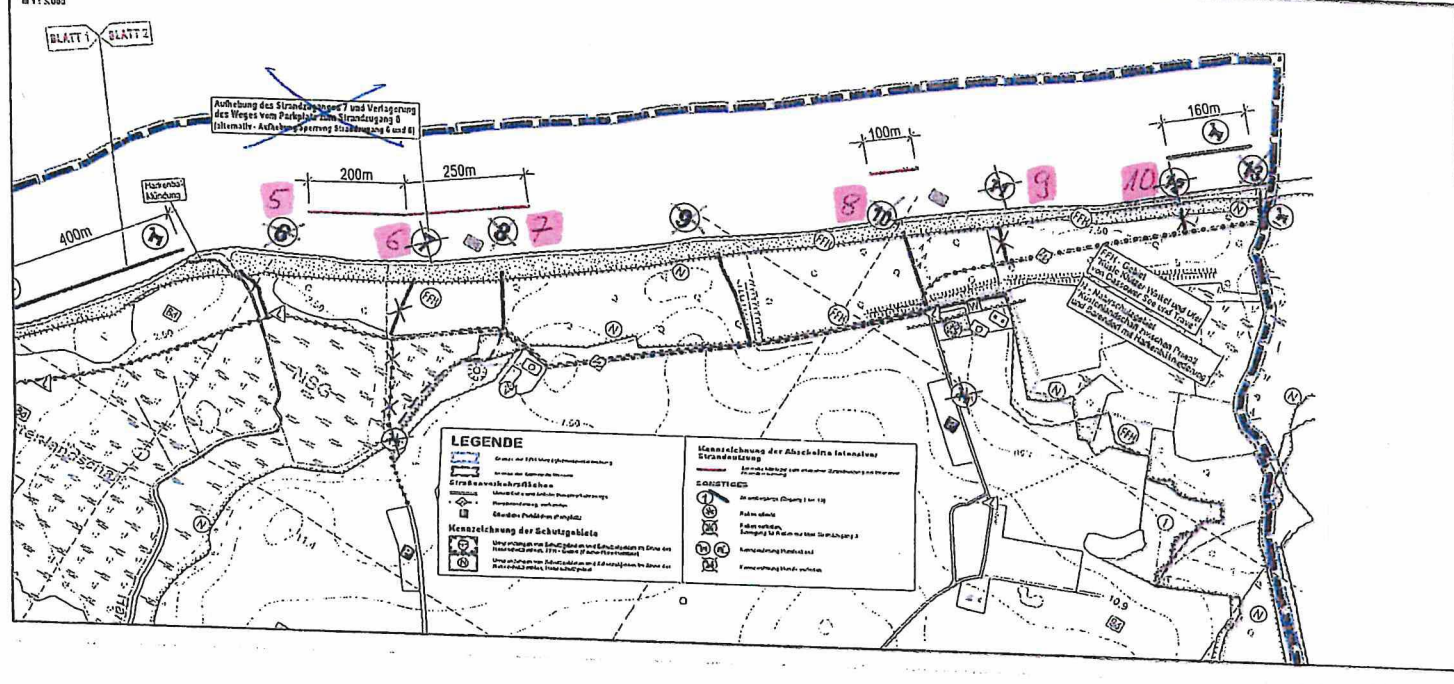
BLATT 1 BLATT 2

Aufhebung des Strandzugang 7 und Verlagerung des Weges vom Parkplatz zum Strandzugang 8 (alternativ - Aufhebung/Sperrung Strandzugang 6 und 8)

Harkenbäk Mündung

400m

200m

250m

100m

160m

5

6

7

8

9

10

NSG

FFH

FFH - Gebiet Wälder Wulfsdorf und Ufer von Dassower See und Trave

NSG - Naturschutzgebiet Küstenlandschaft zwischen Priwall und Barendorf mit Harkenbäkniederung

7,50

7,60

10,9

LEGENDE

Straßenverkehrsflächen

Stadtteil Pöbelhen (Parkplatz)

Kennzeichnung der Schutzgebiete

Kennzeichnung der Abschnitte intensiver Strandnutzung

SONSTIGES

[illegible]